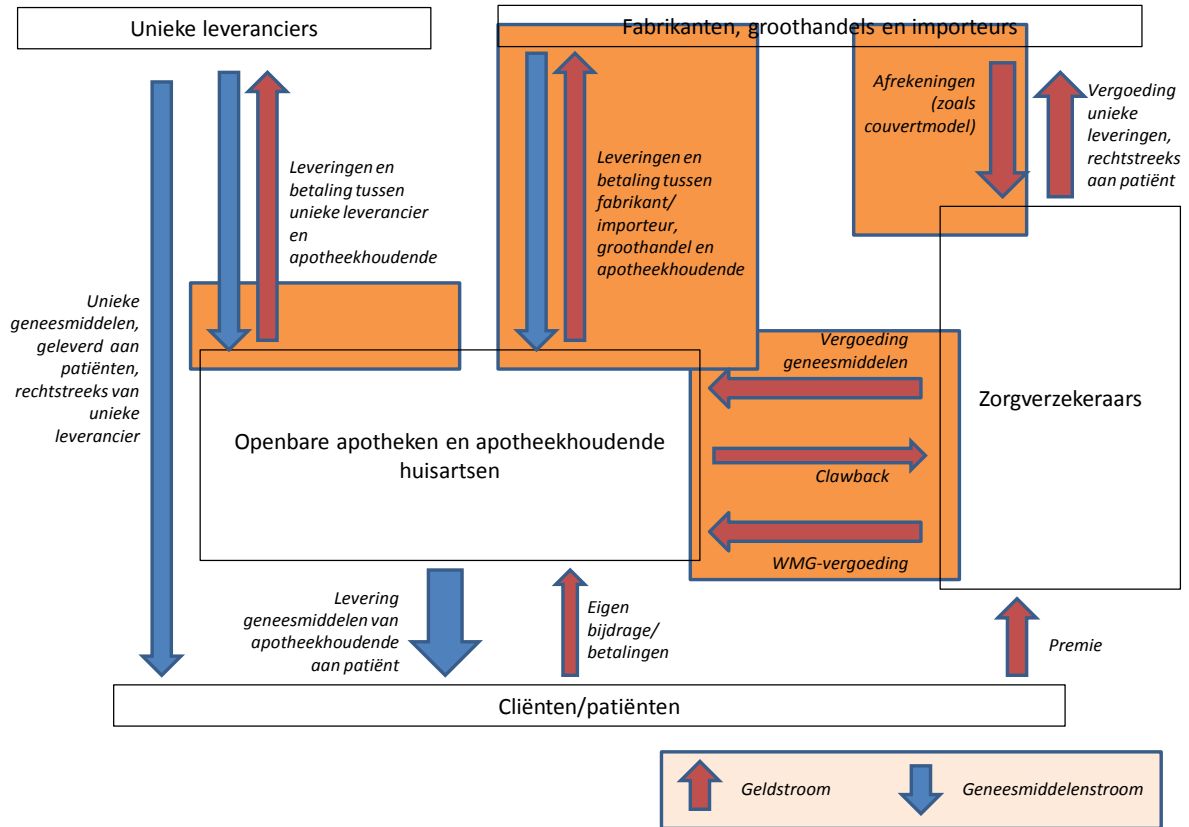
Unieke leveranciers

Fabrikanten, groothandels en importeurs

Leveringen en betaling tussen unieke leverancier en apotheekhoudende

Leveringen en betaling tussen fabrikant/ importeur, groothandel en apotheekhoudende

Afrekeningen (zoals couvertmodel)

Vergoeding unieke leveringen, rechtstreeks aan patiënt

Unieke geneesmiddelen, geleverd aan patiënten, rechtstreeks van unieke leverancier

Vergoeding geneesmiddelen

Zorgverzekeraars

Openbare apotheken en apotheekhoudende huisartsen

Clawback

WMG-vergoeding

Levering geneesmiddelen van apotheekhoudende aan patiënt

Eigen bijdrage/ betalingen

Premie

Cliënten/patiënten

Geldstroom

Geneesmiddelenstroom